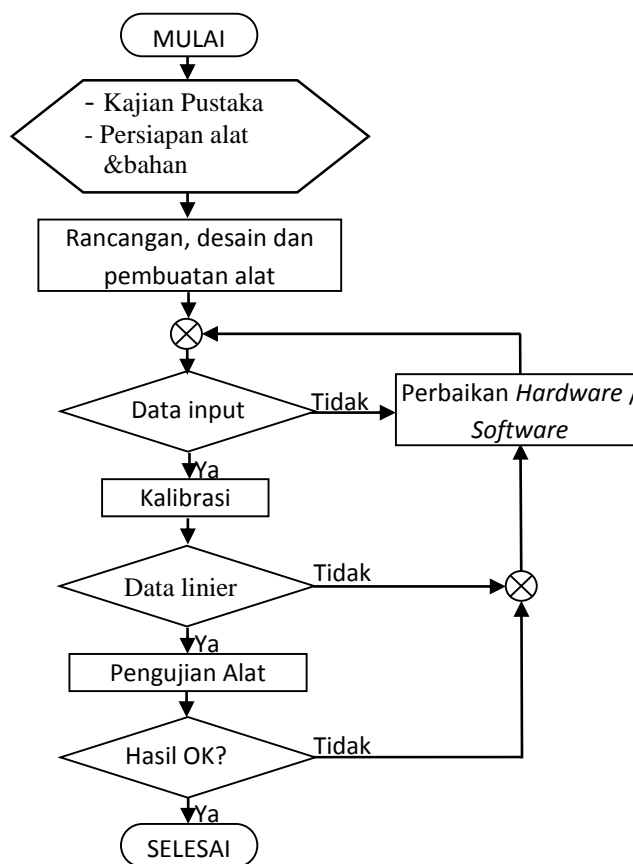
MULAI

- Kajian Pustaka
- Persiapan alat &bahan

Rancangan, desain dan pembuatan alat

Data input

Tidak

Perbaikan *Hardware* / *Software*

Ya

Kalibrasi

Data linier

Tidak

Ya

Pengujian Alat

Hasil OK?

Tidak

Ya

SELESAI